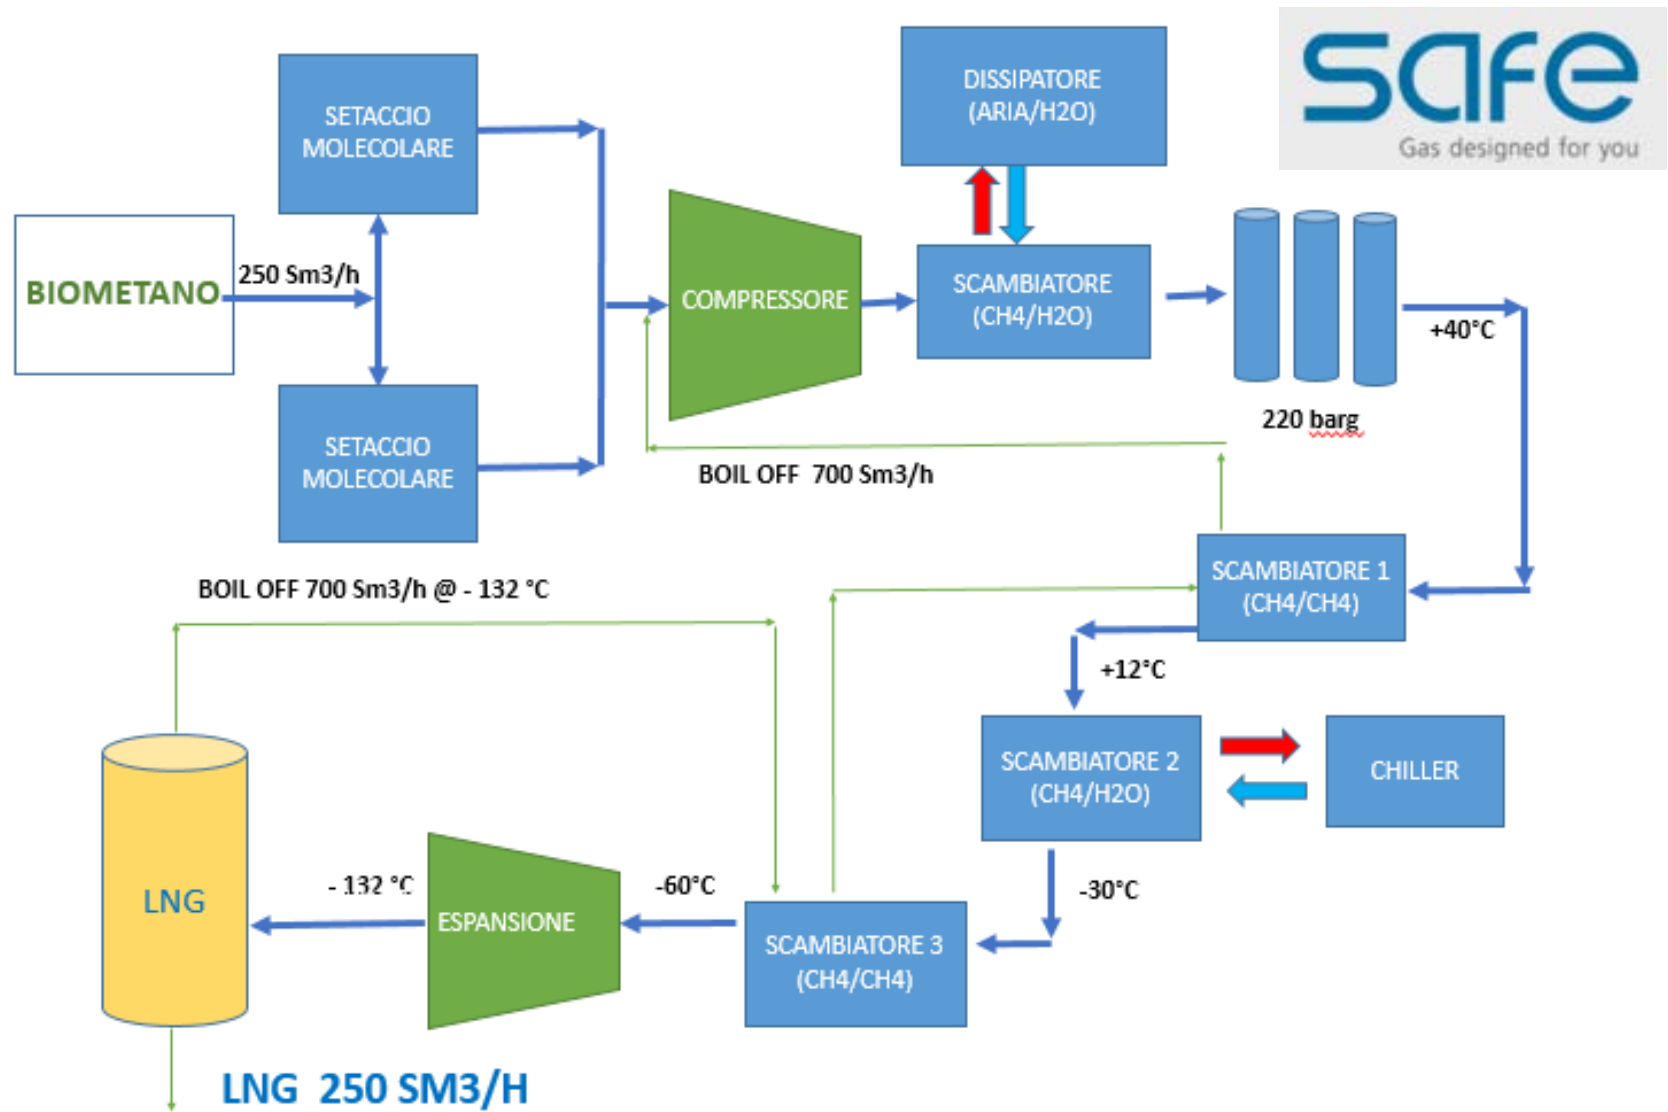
safe
Gas designed for you

BIOMETANO
250 Sm3/h
SETACCIO MOLECOLARE
SETACCIO MOLECOLARE
COMPRESSORE
DISSIPATORE (ARIA/H2O)
SCAMBIATORE (CH4/H2O)
220 barg
+40°C
BOIL OFF 700 Sm3/h
SCAMBIATORE 1 (CH4/CH4)
+12°C
SCAMBIATORE 2 (CH4/H2O)
CHILLER
-30°C
BOIL OFF 700 Sm3/h @ - 132 °C
SCAMBIATORE 3 (CH4/CH4)
-60°C
ESPANSIONE
- 132 °C
LNG
LNG 250 SM3/H